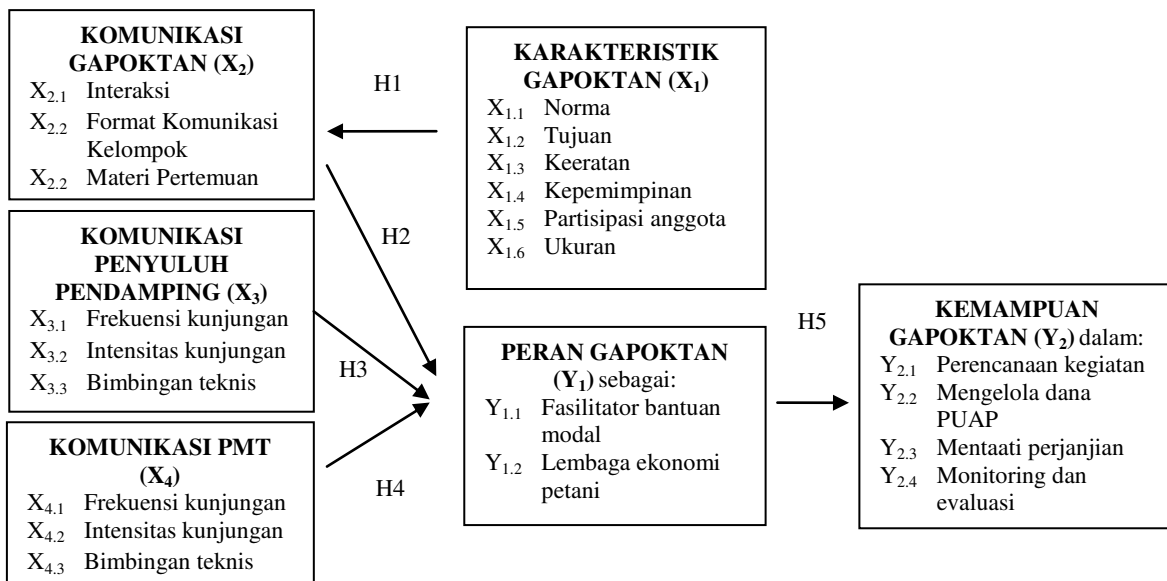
KOMUNIKASI GAPOKTAN ($X_2$)
$X_{2.1}$ Interaksi
$X_{2.2}$ Format Komunikasi Kelompok
$X_{2.2}$ Materi Pertemuan

H1

KARAKTERISTIK GAPOKTAN ($X_1$)
$X_{1.1}$ Norma
$X_{1.2}$ Tujuan
$X_{1.3}$ Keeratan
$X_{1.4}$ Kepemimpinan
$X_{1.5}$ Partisipasi anggota
$X_{1.6}$ Ukuran

H2

KOMUNIKASI PENYULUH PENDAMPING ($X_3$)
$X_{3.1}$ Frekuensi kunjungan
$X_{3.2}$ Intensitas kunjungan
$X_{3.3}$ Bimbingan teknis

H3

KOMUNIKASI PMT ($X_4$)
$X_{4.1}$ Frekuensi kunjungan
$X_{4.2}$ Intensitas kunjungan
$X_{4.3}$ Bimbingan teknis

H4

PERAN GAPOKTAN ($Y_1$) sebagai:
$Y_{1.1}$ Fasilitator bantuan modal
$Y_{1.2}$ Lembaga ekonomi petani

H5

KEMAMPUAN GAPOKTAN ($Y_2$) dalam:
$Y_{2.1}$ Perencanaan kegiatan
$Y_{2.2}$ Mengelola dana PUAP
$Y_{2.3}$ Mentaati perjanjian
$Y_{2.4}$ Monitoring dan evaluasi